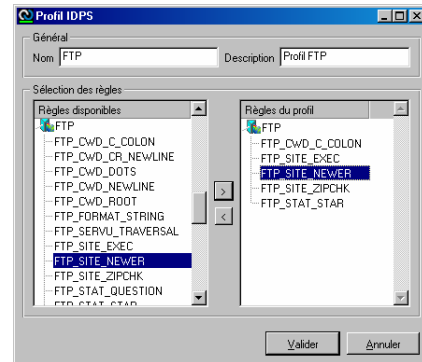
Profil IDPS

Général

Nom FTP

Description Profil FTP

Sélection des règles

Règles disponibles

FTP
FTP_CWD_C_COLON
FTP_CWD_CR_NEWLINE
FTP_CWD_DOTS
FTP_CWD_NEWLINE
FTP_CWD_ROOT
FTP_FORMAT_STRING
FTP_SERVU_TRAVERSAL
FTP_SITE_EXEC
FTP_SITE_NEWER
FTP_SITE_ZIPCHK
FTP_STAT_QUESTION
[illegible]

>
<

Règles du profil

FTP
FTP_CWD_C_COLON
FTP_SITE_EXEC
FTP_SITE_NEWER
FTP_SITE_ZIPCHK
FTP_STAT_STAR

Valider

Annuler